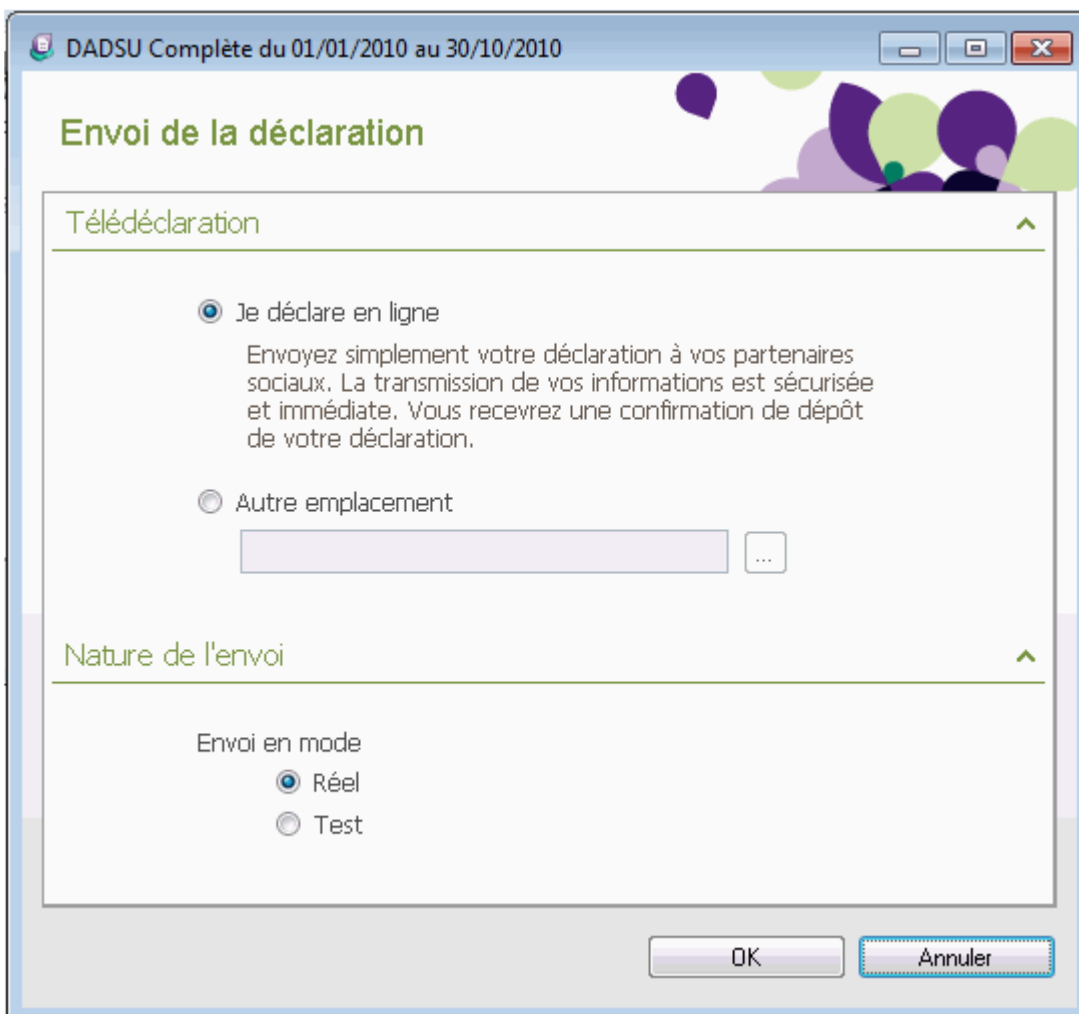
DADSU Complète du 01/01/2010 au 30/10/2010

Envoi de la déclaration

Télédéclaration

Je déclare en ligne

Envoyez simplement votre déclaration à vos partenaires sociaux. La transmission de vos informations est sécurisée et immédiate. Vous recevrez une confirmation de dépôt de votre déclaration.

Autre emplacement

...

Nature de l'envoi

Envoi en mode

Réel

Test

OK

Annuler